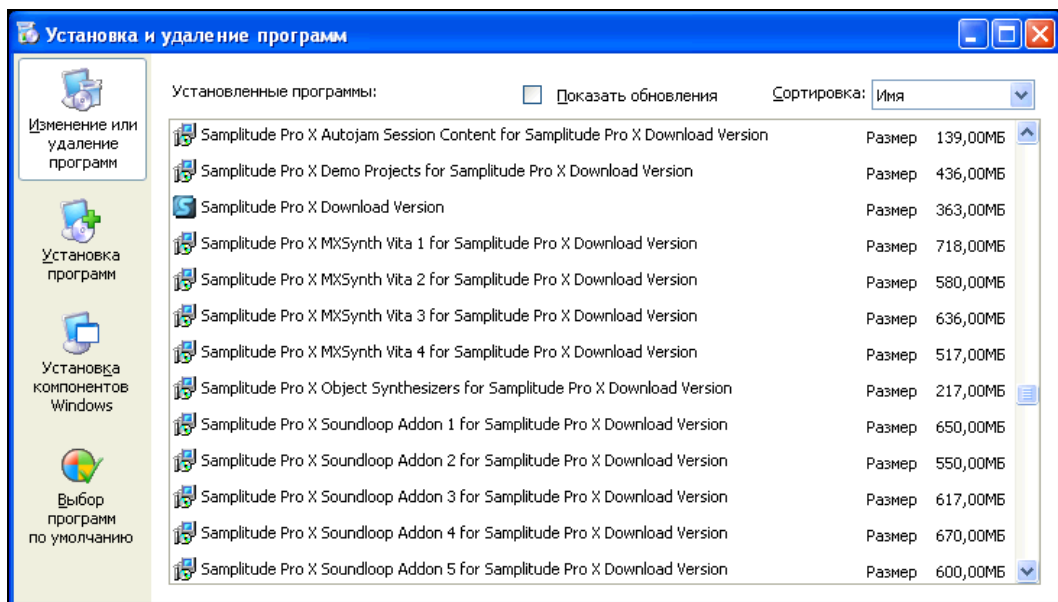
Установка и удаление программ

Изменение или удаление программ

Установка программ

Установка компонентов Windows

Выбор программ по умолчанию

Установленные программы: Показать обновления Сортировка: Имя

| | | |
|---|---|---|
| Samplitude Pro X Autojam Session Content for Samplitude Pro X Download Version | Размер | 139,00МБ |
| Samplitude Pro X Demo Projects for Samplitude Pro X Download Version | Размер | 436,00МБ |
| Samplitude Pro X Download Version | Размер | 363,00МБ |
| Samplitude Pro X MXSynth Vita 1 for Samplitude Pro X Download Version | Размер | 718,00МБ |
| Samplitude Pro X MXSynth Vita 2 for Samplitude Pro X Download Version | Размер | 580,00МБ |
| Samplitude Pro X MXSynth Vita 3 for Samplitude Pro X Download Version | Размер | 636,00МБ |
| Samplitude Pro X MXSynth Vita 4 for Samplitude Pro X Download Version | Размер | 517,00МБ |
| Samplitude Pro X Object Synthesizers for Samplitude Pro X Download Version | Размер | 217,00МБ |
| Samplitude Pro X Soundloop Addon 1 for Samplitude Pro X Download Version | Размер | 650,00МБ |
| Samplitude Pro X Soundloop Addon 2 for Samplitude Pro X Download Version | Размер | 550,00МБ |
| Samplitude Pro X Soundloop Addon 3 for Samplitude Pro X Download Version | Размер | 617,00МБ |
| Samplitude Pro X Soundloop Addon 4 for Samplitude Pro X Download Version | Размер | 670,00МБ |
| Samplitude Pro X Soundloop Addon 5 for Samplitude Pro X Download Version | Размер | 600,00МБ |